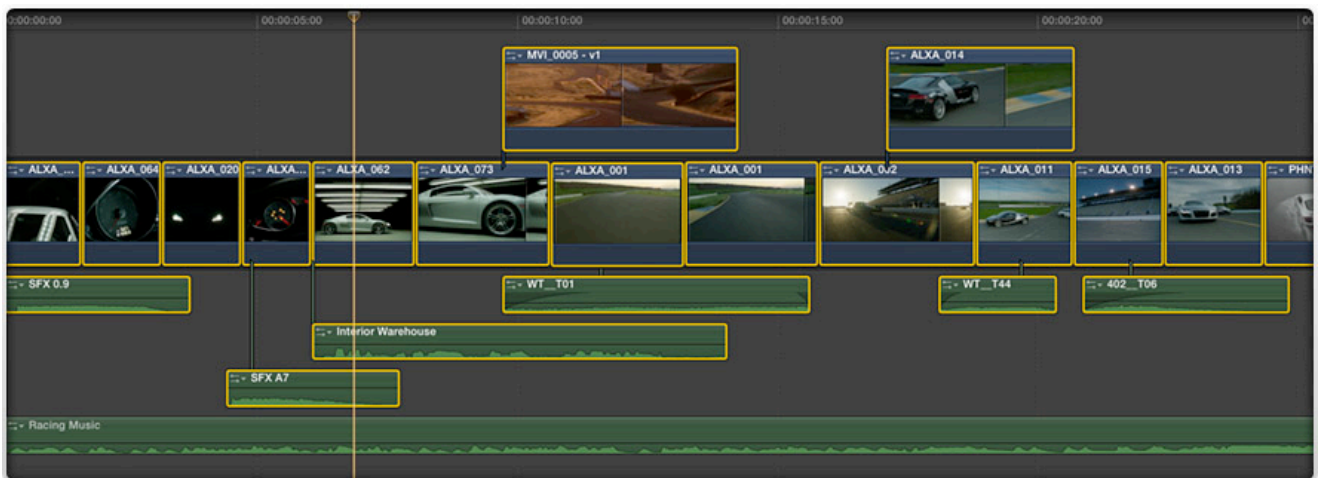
00:00:00:00
00:00:05:00
00:00:10:00
00:00:15:00
00:00:20:00

MVI_0005 - v1
ALXA_014

ALXA_...
ALXA_064
ALXA_020
ALXA...
ALXA_062
ALXA_073
ALXA_001
ALXA_001
ALXA_0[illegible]2
ALXA_011
ALXA_015
ALXA_013
PHN

SFX 0.9
WT__T01
WT__T44
402__T06

Interior Warehouse

SFX A7

Racing Music